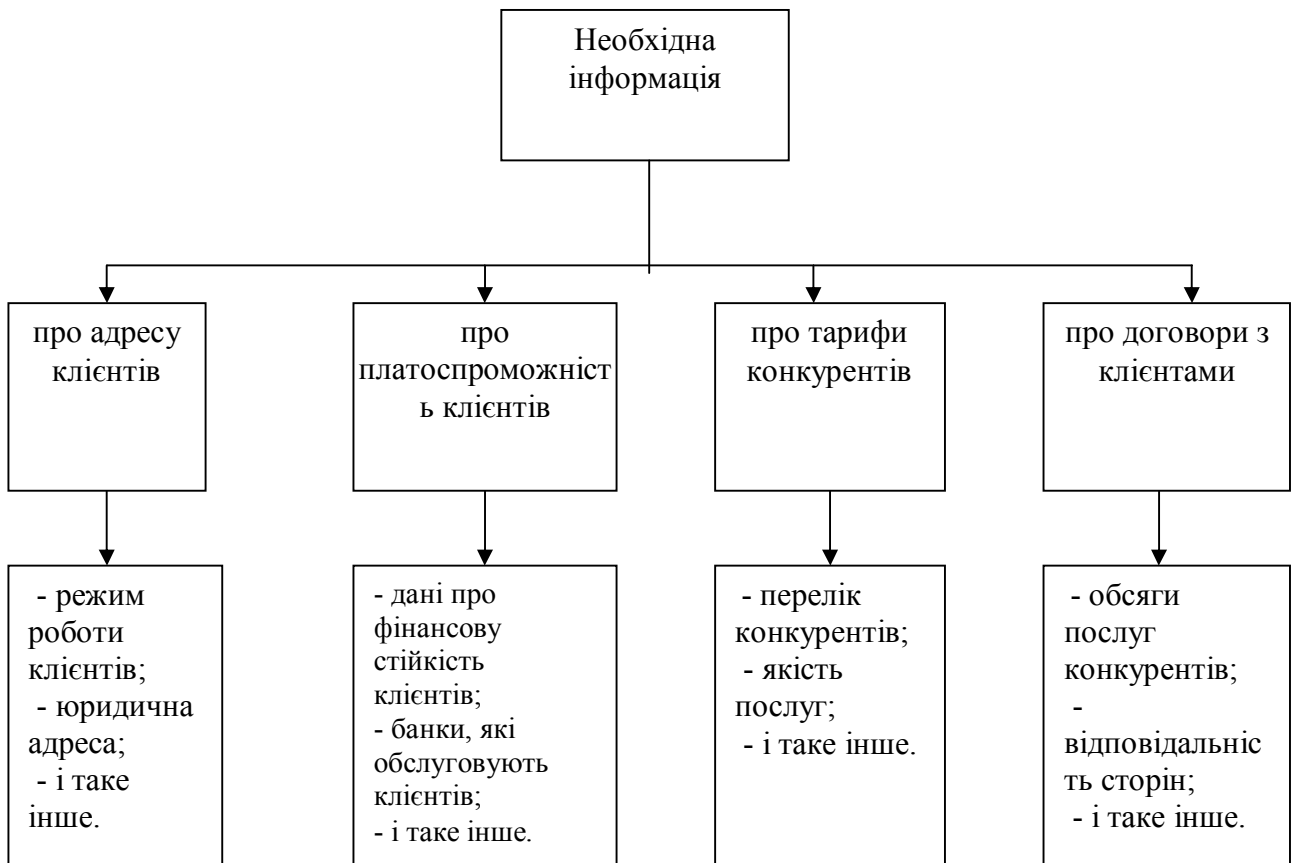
Необхідна інформація

про адресу клієнтів

про платоспроможність клієнтів

про тарифи конкурентів

про договори з клієнтами

- режим роботи клієнтів;
- юридична адреса;
- і таке інше.

- дані про фінансову стійкість клієнтів;
- банки, які обслуговують клієнтів;
- і таке інше.

- перелік конкурентів;
- якість послуг;
- і таке інше.

- обсяги послуг конкурентів;
- відповідальність сторін;
- і таке інше.